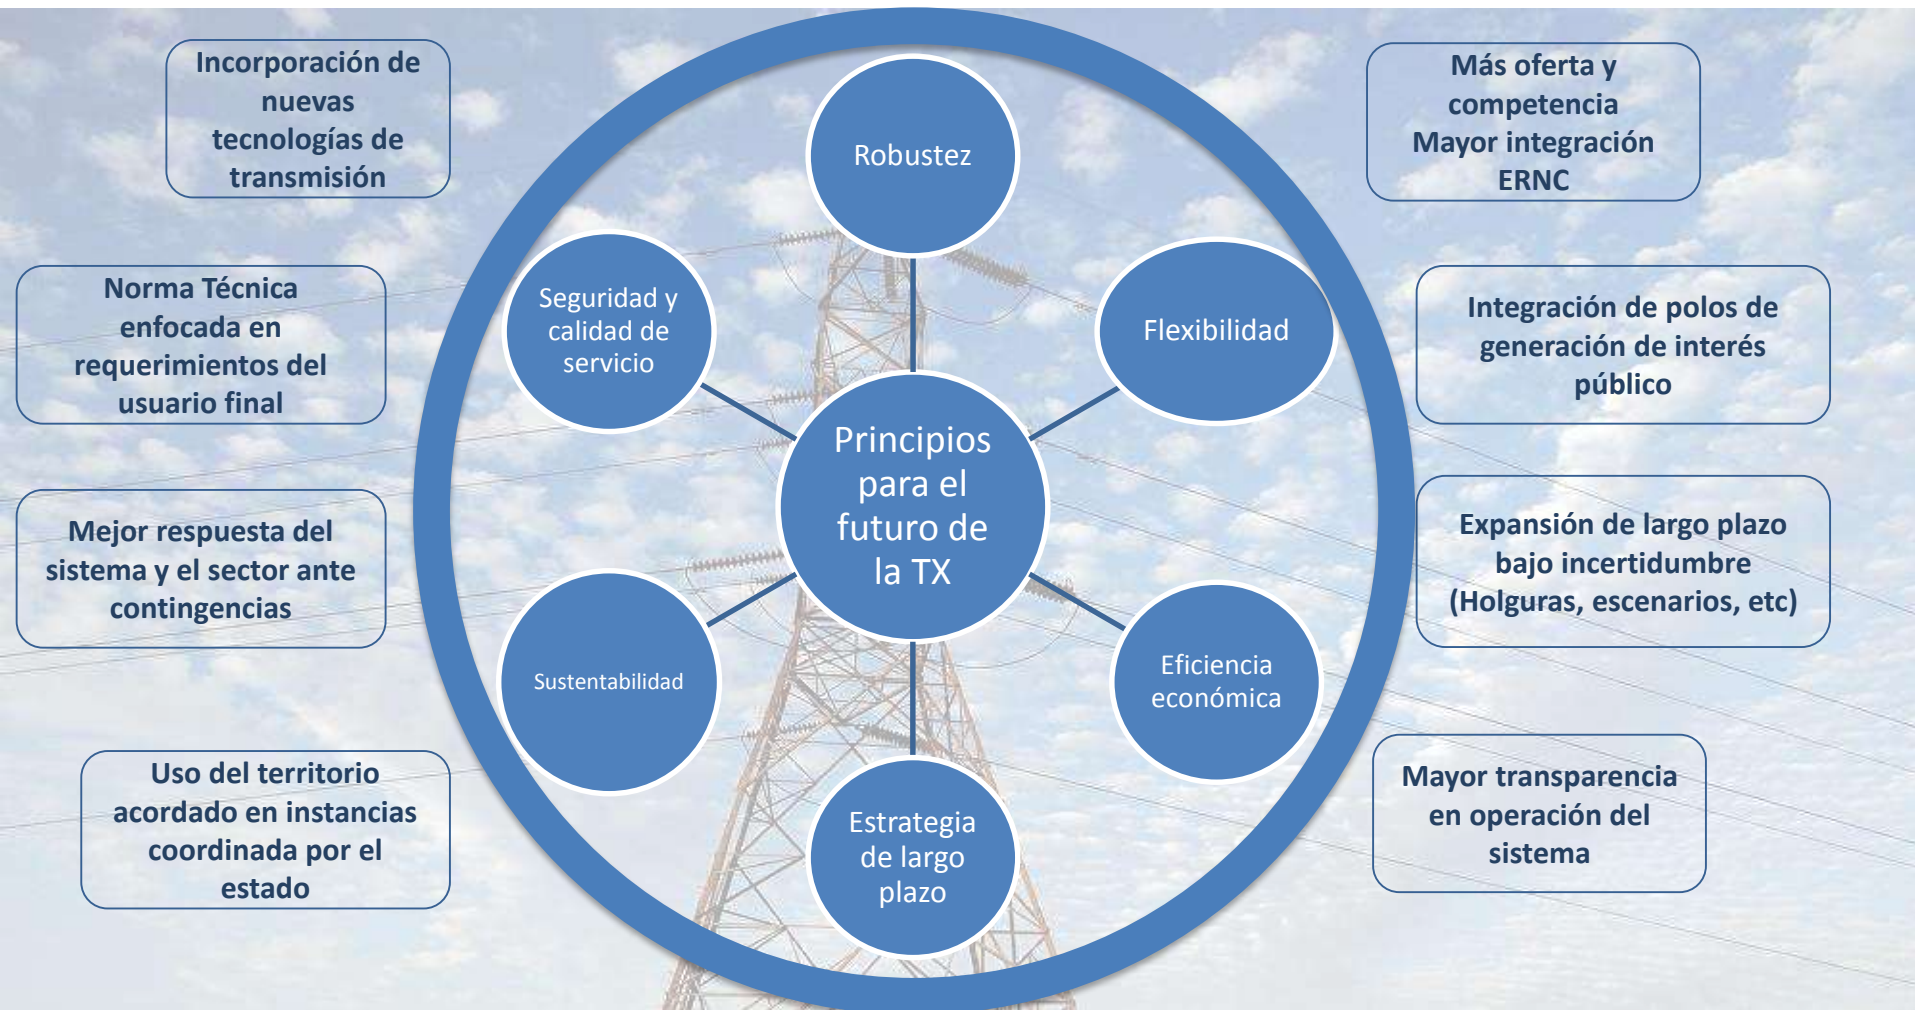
Incorporación de nuevas tecnologías de transmisión

Norma Técnica enfocada en requerimientos del usuario final

Mejor respuesta del sistema y el sector ante contingencias

Uso del territorio acordado en instancias coordinada por el estado

Robustez

Seguridad y calidad de servicio

Flexibilidad

Principios para el futuro de la TX

Sustentabilidad

Eficiencia económica

Estrategia de largo plazo

Más oferta y competencia
Mayor integración ERNC

Integración de polos de generación de interés público

Expansión de largo plazo bajo incertidumbre (Holguras, escenarios, etc)

Mayor transparencia en operación del sistema